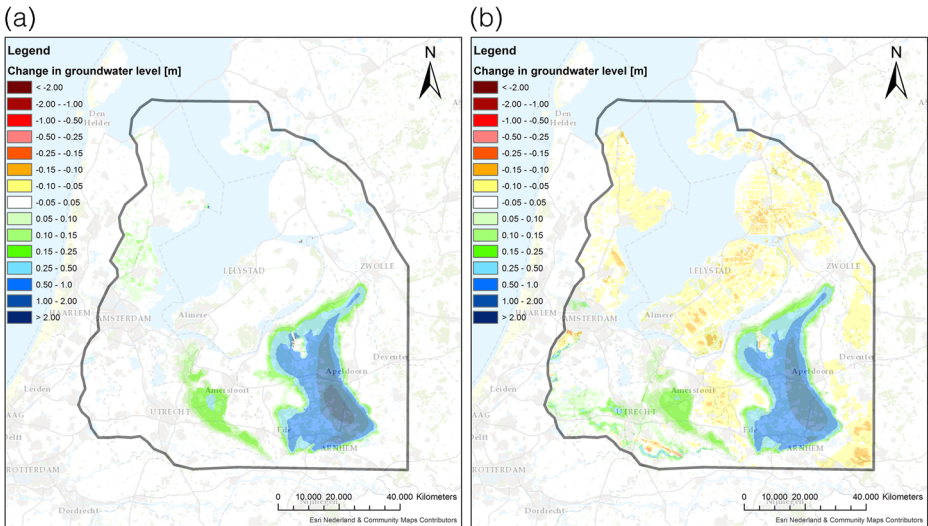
(a)

Legend

Change in groundwater level [m]

< -2.00
-2.00 - -1.00
-1.00 - -0.50
-0.50 - -0.25
-0.25 - -0.15
-0.15 - -0.10
-0.10 - -0.05
-0.05 - 0.05
0.05 - 0.10
0.10 - 0.15
0.15 - 0.25
0.25 - 0.50
0.50 - 1.0
1.00 - 2.00
> 2.00

N

Den Helder
LELYSTAD
ZWOLLE
HAARLEM
AMSTERDAM
Almere
Deventer
Leiden
Amersfoort
Apeldoorn
HAAG
UTRECHT
Delft
Ede
ARNHEM
ROTTERDAM
Dordrecht

0 10.000 20.000 40.000 Kilometers
Esri Nederland & Community Maps Contributors

(b)

Legend

Change in groundwater level [m]

< -2.00
-2.00 - -1.00
-1.00 - -0.50
-0.50 - -0.25
-0.25 - -0.15
-0.15 - -0.10
-0.10 - -0.05
-0.05 - 0.05
0.05 - 0.10
0.10 - 0.15
0.15 - 0.25
0.25 - 0.50
0.50 - 1.0
1.00 - 2.00
> 2.00

N

LELYSTAD
ZWOLLE
HAARLEM
AMSTERDAM
Almere
Deventer
Leiden
Amersfoort
Apeldoorn
HAAG
UTRECHT
Delft
Ede
ARNHEM
ROTTERDAM
Dordrecht

0 10.000 20.000 40.000 Kilometers
Esri Nederland & Community Maps Contributors